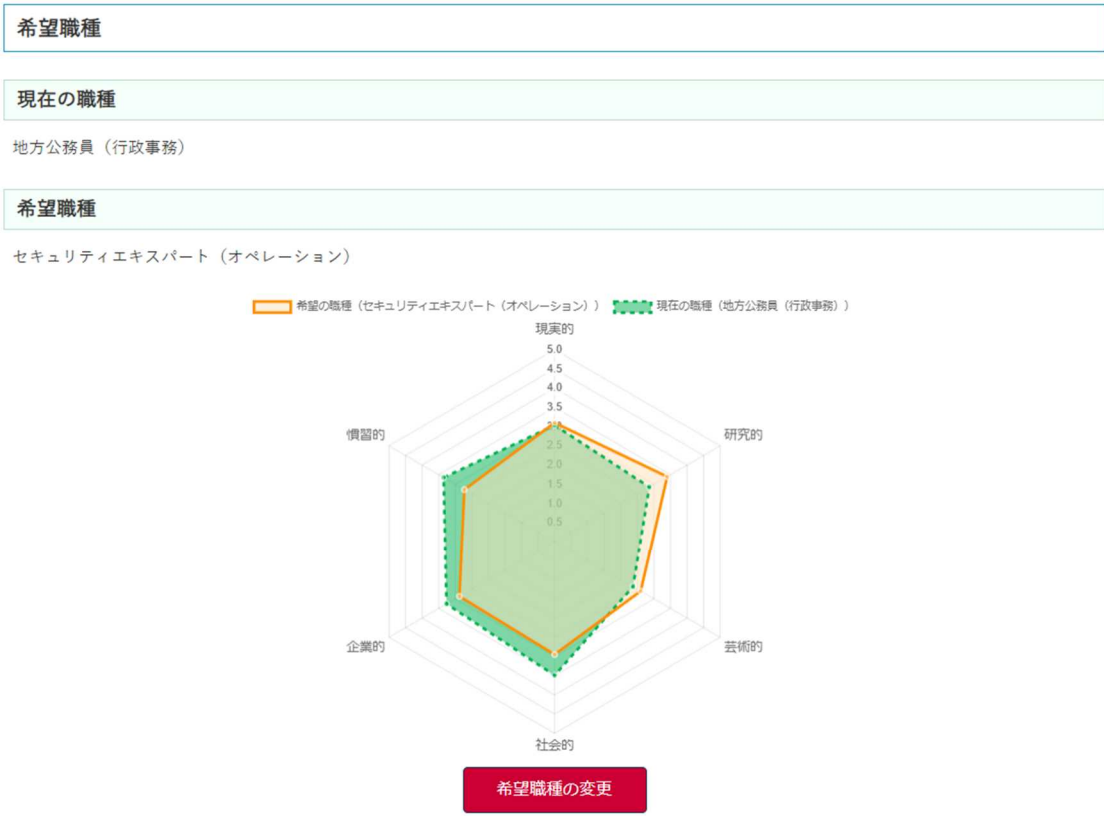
希望職種

現在の職種

地方公務員（行政事務）

希望職種

セキュリティエキスパート（オペレーション）

希望の職種（セキュリティエキスパート（オペレーション））
現在の職種（地方公務員（行政事務））

現実的
5.0
4.5
4.0
3.5
3.0
2.5
2.0
1.5
1.0
0.5
研究的
芸術的
社会的
企業的
慣習的

希望職種の変更